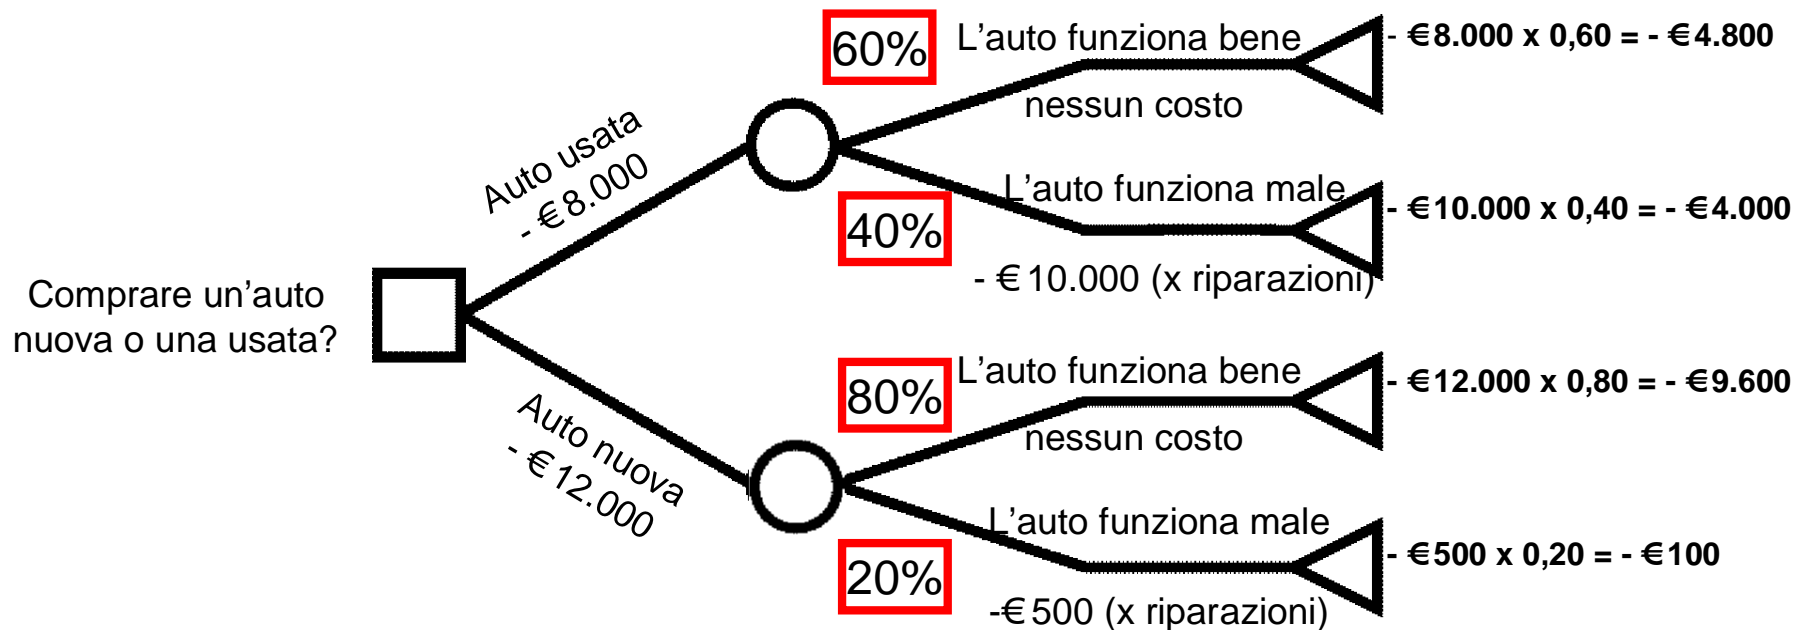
Comprare un'auto nuova o una usata?

Auto usata
- €8.000

60%
L'auto funziona bene
nessun costo
- €8.000 x 0,60 = - €4.800

40%
L'auto funziona male
- €10.000 (x riparazioni)
- €10.000 x 0,40 = - €4.000

Auto nuova
- €12.000

80%
L'auto funziona bene
nessun costo
- €12.000 x 0,80 = - €9.600

20%
L'auto funziona male
-€500 (x riparazioni)
- €500 x 0,20 = - €100